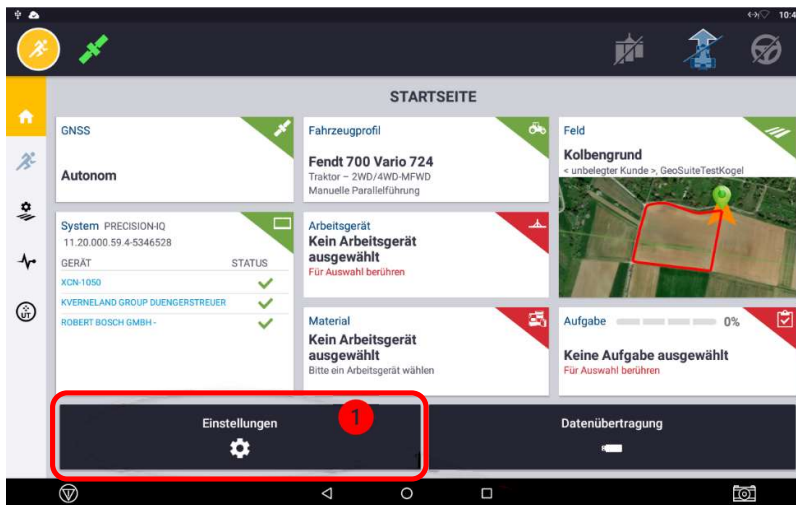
10:4

STARTSEITE

GNSS

Autonom

Fahrzeugprofil

Fendt 700 Vario 724

Traktor – 2WD/4WD-MFWD

Manuelle Parallelführung

Feld

Kolbengrund

< unbelegter Kunde >, GeoSuiteTestKogel

System PRECISION-IQ

11.20.000.59.4-5346528

| GERÄT | STATUS |
|---|---|
| XCN-1050 | ✓ |
| KVERNELAND GROUP DUENGERSTREUER | ✓ |
| ROBERT BOSCH GMBH - | ✓ |

Arbeitsgerät

Kein Arbeitsgerät ausgewählt

Für Auswahl berühren

Material

Kein Arbeitsgerät ausgewählt

Bitte ein Arbeitsgerät wählen

Aufgabe 0%

Keine Aufgabe ausgewählt

Für Auswahl berühren

Einstellungen

1

Datenübertragung

UT